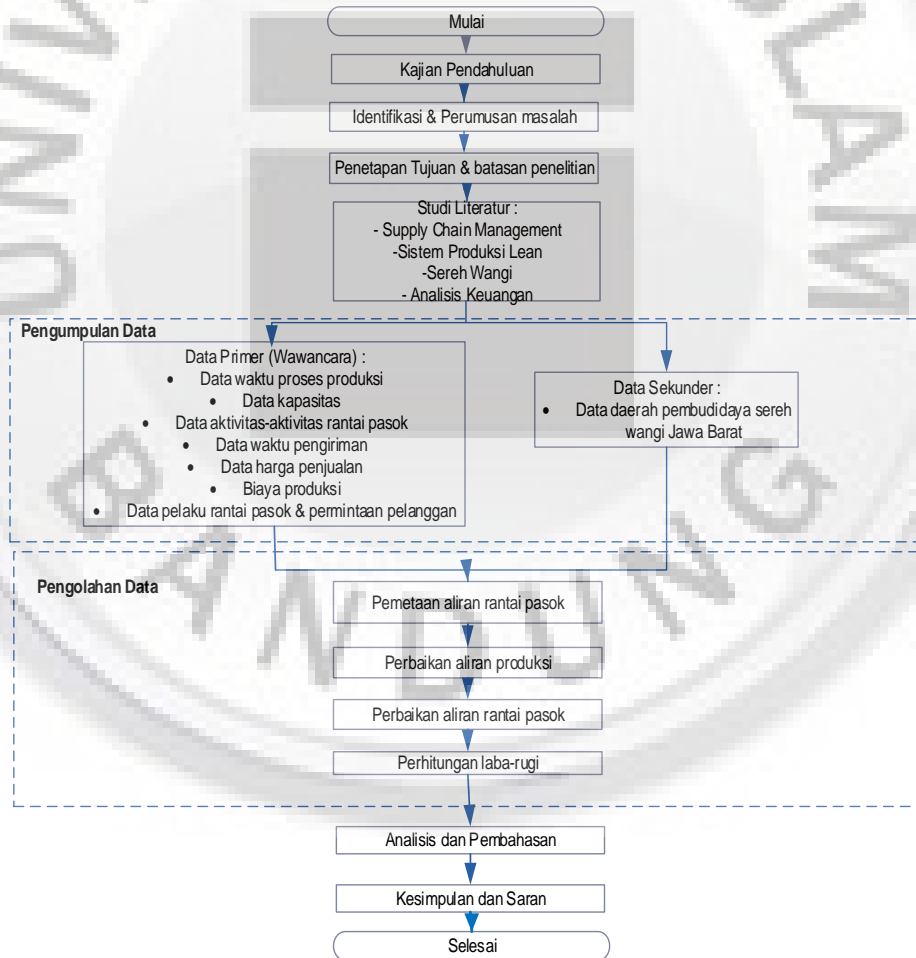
Mulai

Kajian Pendahuluan

Identifikasi & Perumusan masalah

Penetapan Tujuan & batasan penelitian

Studi Literatur :
- Supply Chain Management
-Sistem Produksi Lean
-Sereh Wangi
- Analisis Keuangan

Pengumpulan Data

Data Primer (Wawancara) :
- Data waktu proses produksi
- Data kapasitas
- Data aktivitas-aktivitas rantai pasok
- Data waktu pengiriman
- Data harga penjualan
- Biaya produksi
- Data pelaku rantai pasok & permintaan pelanggan

Data Sekunder :
- Data daerah pembudidaya sereh wangi Jawa Barat

Pengolahan Data

Pemetaan aliran rantai pasok

Perbaikan aliran produksi

Perbaikan aliran rantai pasok

Perhitungan laba-rugi

Analisis dan Pembahasan

Kesimpulan dan Saran

Selesai